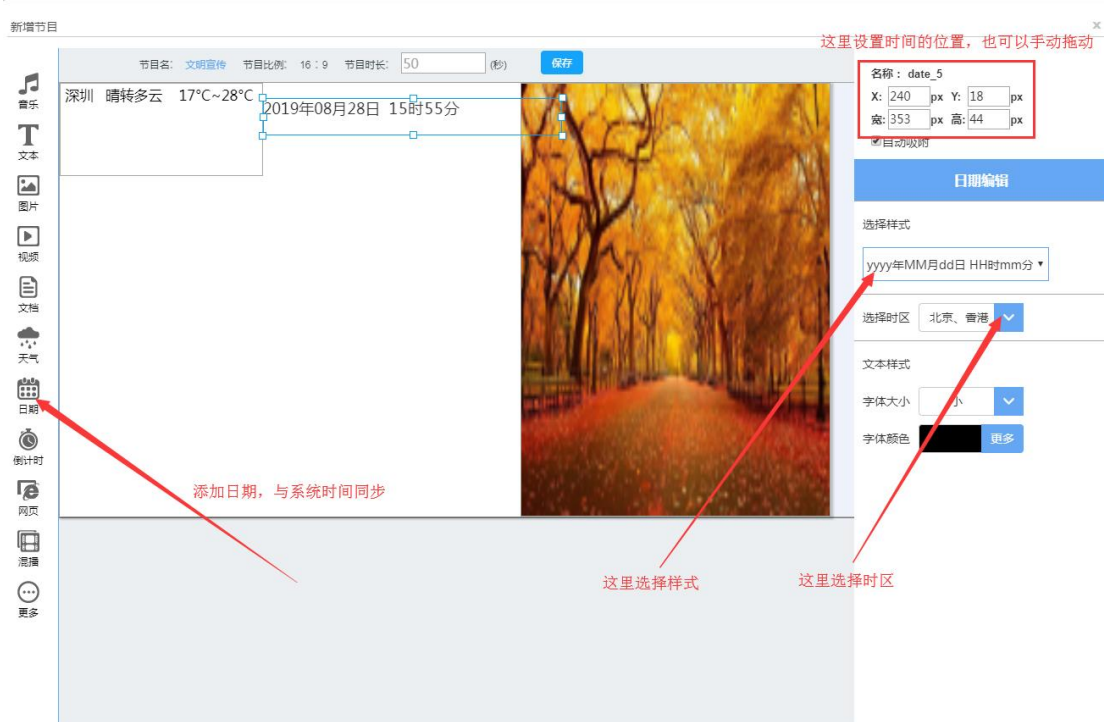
新增节目

×

节目名: 文明宣传 节目比例: 16 : 9 节目时长: 50 (秒) 保存

音乐
文本
图片
视频
文档
天气
日期
倒计时
网页
混播
更多

深圳 晴转多云 17°C~28°C

2019年08月28日 15时55分

这里设置时间的位置，也可以手动拖动

名称: date_5
X: 240 px Y: 18 px
宽: 353 px 高: 44 px

自动吸附

日期编辑

选择样式

yyyy年MM月dd日 HH时mm分

选择时区 北京、香港

文本样式

字体大小 小

字体颜色 更多

添加日期，与系统时间同步

这里选择样式

这里选择时区